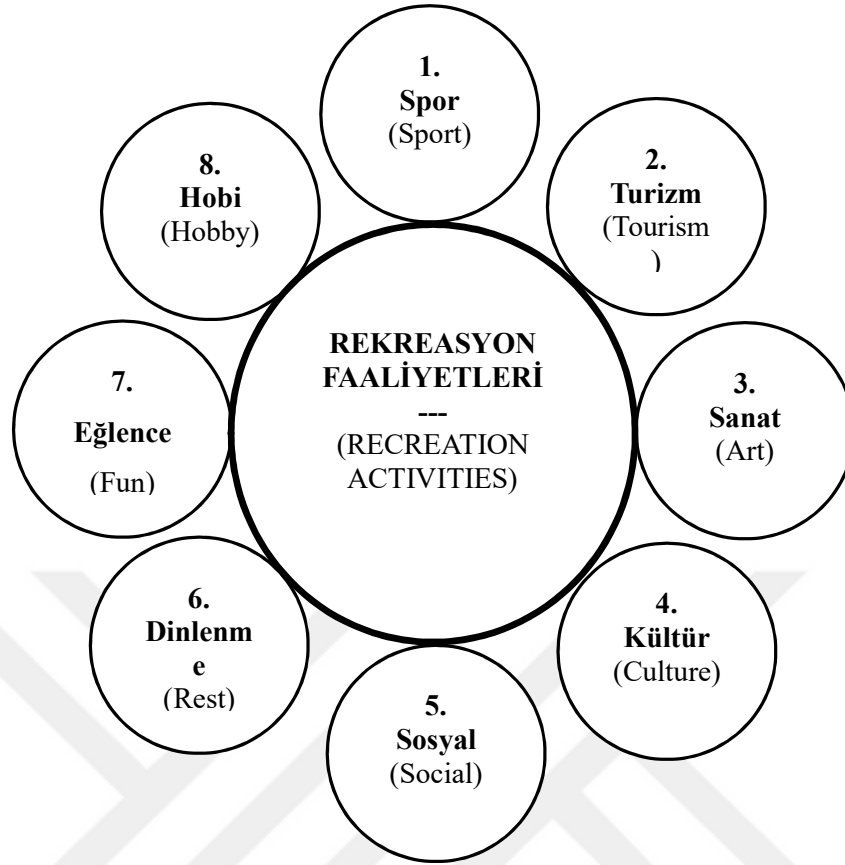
REKREASYON FAALİYETLERİ
---
(RECREATION ACTIVITIES)

1.
Spor
(Sport)

2.
Turizm
(Tourism
)

3.
Sanat
(Art)

4.
Kültür
(Culture)

5.
Sosyal
(Social)

6.
Dinlenm
e
(Rest)

7.
Eğlence
(Fun)

8.
Hobi
(Hobby)